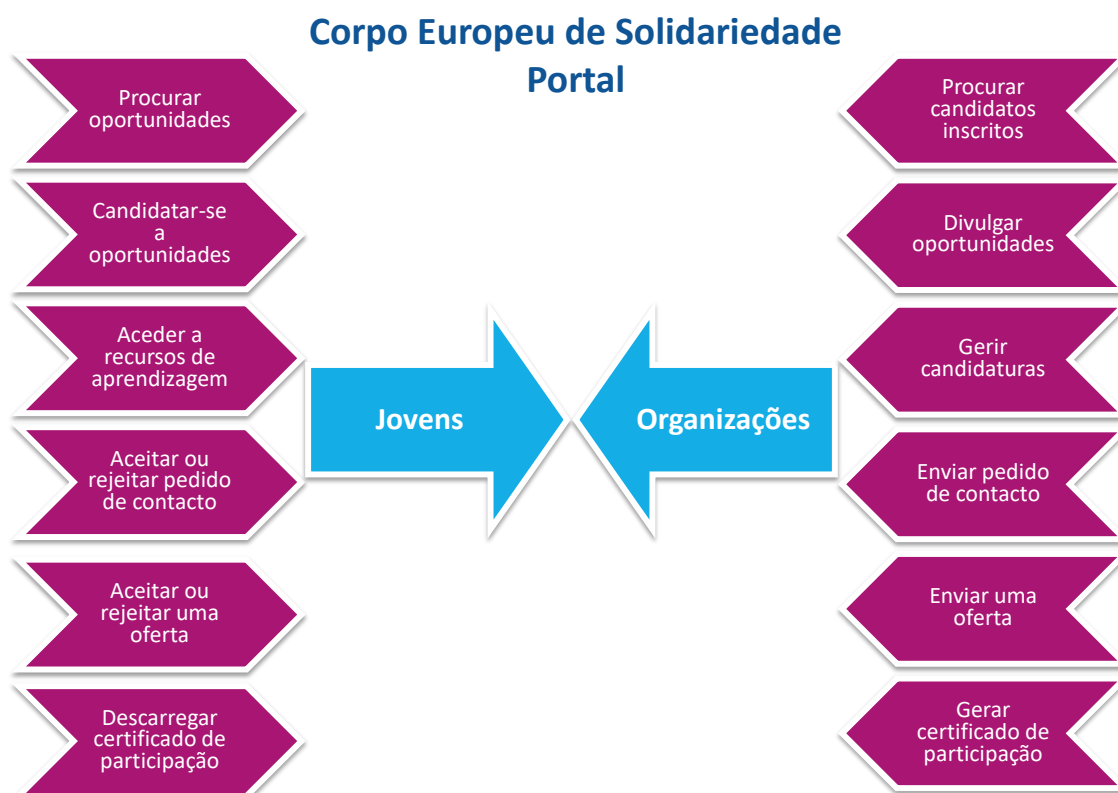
Corpo Europeu de Solidariedade Portal

Procurar oportunidades

Candidatar-se a oportunidades

Aceder a recursos de aprendizagem

Aceitar ou rejeitar pedido de contacto

Aceitar ou rejeitar uma oferta

Descarregar certificado de participação

Jovens

Organizações

Procurar candidatos inscritos

Divulgar oportunidades

Gerir candidaturas

Enviar pedido de contacto

Enviar uma oferta

Gerar certificado de participação